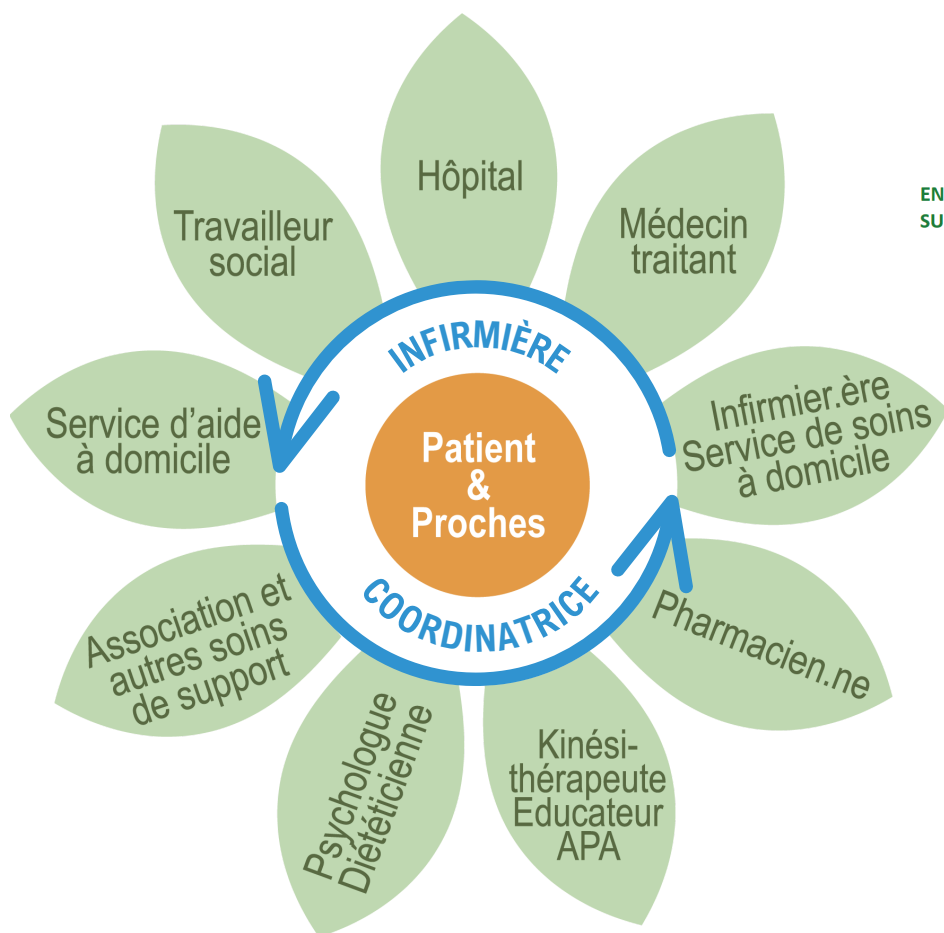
Hôpital

Médecin traitant

EN
SU

Infirmier.ère Service de soins à domicile

Pharmacien.ne

Kinési-thérapeute Educateur APA

Psychologue Diététicienne

Association et autres soins de support

Service d'aide à domicile

Travailleur social

INFIRMIÈRE

Patient & Proches

COORDINATRICE